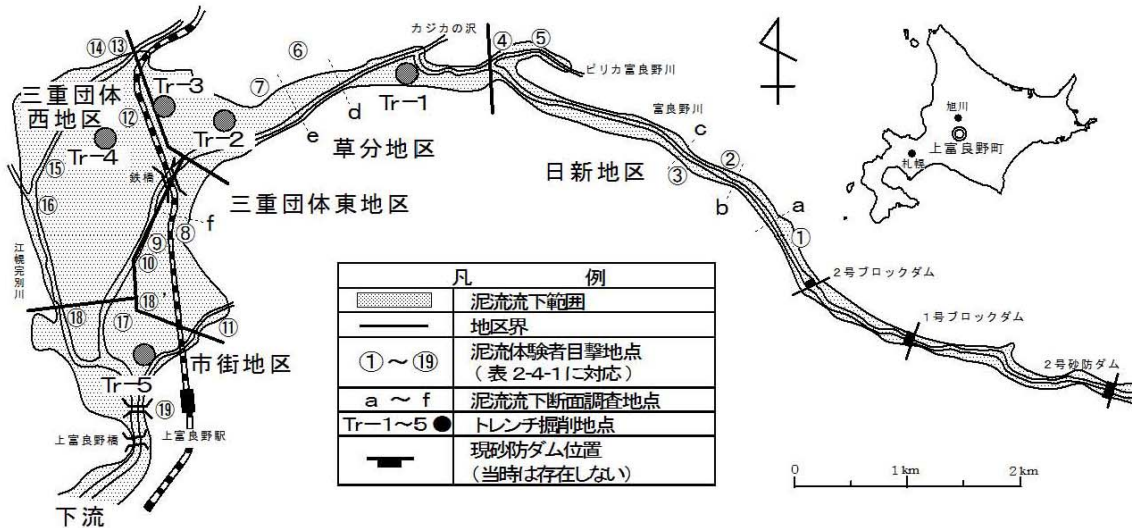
⑭ ⑬ ⑥ カジカの沢 ④ ⑤

ピリカ富良野川

三重団体西地区

Tr−3

⑦

Tr−1

⑫

d

富良野川

Tr−4

Tr−2

e

草分地区

c

⑮

鉄橋

日新地区

②

③

旭川

上富良野町

札幌

⑯

三重団体東地区

b

a

f

⑧

⑨

①

江幌完別川

⑩

2号ブロックダム

⑱'

⑱

⑰

⑪

1号ブロックダム

市街地区

2号砂防ダム

Tr−5

⑲

上富良野橋

上富良野駅

下流

| 凡 | 例 |
|---|---|
| | 泥流流下範囲 |
| | 地区界 |
| ①〜⑲ | 泥流体験者目撃地点（表 2-4-1に対応） |
| a 〜 f | 泥流流下断面調査地点 |
| Tr−1〜5 ● | トレンチ掘削地点 |
| | 現砂防ダム位置（当時は存在しない） |

0 1 km 2 km